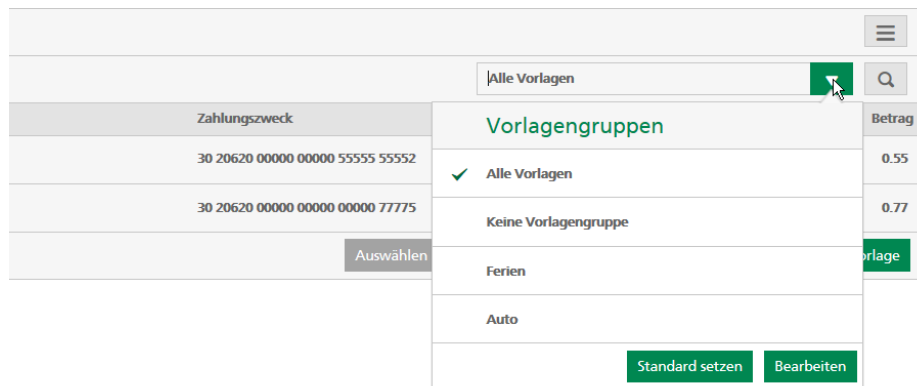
Alle Vorlagen

Zahlungszweck

Betrag

30 20620 00000 00000 55555 55552

0.55

30 20620 00000 00000 00000 77775

0.77

Auswählen

orlage

Vorlagengruppen

✓ Alle Vorlagen

Keine Vorlagengruppe

Ferien

Auto

Standard setzen

Bearbeiten